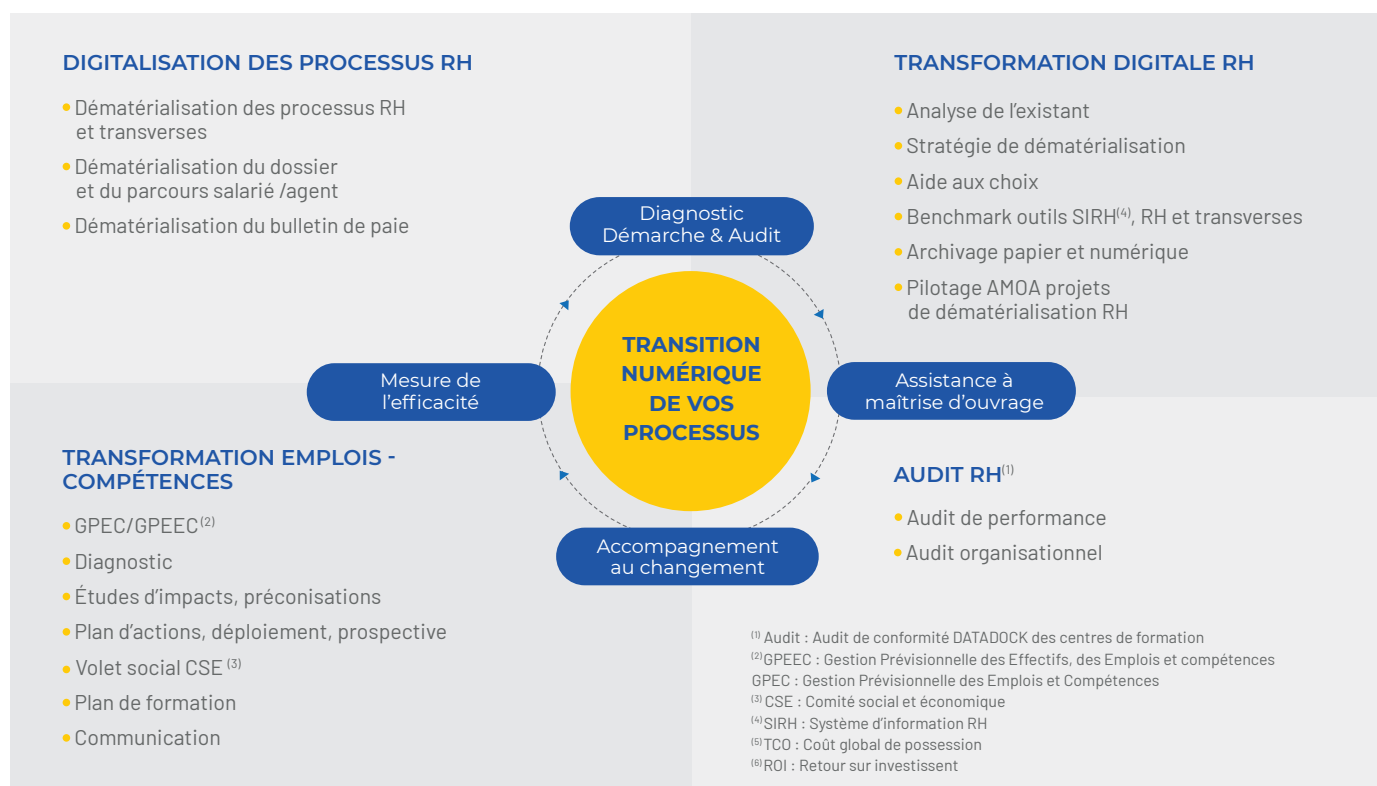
DIGITALISATION DES PROCESSUS RH

• Dématérialisation des processus RH et transverses
• Dématérialisation du dossier et du parcours salarié /agent
• Dématérialisation du bulletin de paie

TRANSFORMATION DIGITALE RH

• Analyse de l'existant
• Stratégie de dématérialisation
• Aide aux choix
• Benchmark outils SIRH$^{(4)}$, RH et transverses
• Archivage papier et numérique
• Pilotage AMOA projets de dématérialisation RH

Diagnostic Démarche & Audit

Mesure de l'efficacité

TRANSITION NUMÉRIQUE DE VOS PROCESSUS

Assistance à maîtrise d'ouvrage

Accompagnement au changement

TRANSFORMATION EMPLOIS - COMPÉTENCES

• GPEC/GPEEC$^{(2)}$
• Diagnostic
• Études d'impacts, préconisations
• Plan d'actions, déploiement, prospective
• Volet social CSE $^{(3)}$
• Plan de formation
• Communication

AUDIT RH$^{(1)}$

• Audit de performance
• Audit organisationnel

$^{(1)}$ Audit : Audit de conformité DATADOCK des centres de formation
$^{(2)}$GPEEC : Gestion Prévisionnelle des Effectifs, des Emplois et compétences
GPEC : Gestion Prévisionnelle des Emplois et Compétences
$^{(3)}$ CSE : Comité social et économique
$^{(4)}$SIRH : Système d'information RH
$^{(5)}$TCO : Coût global de possession
$^{(6)}$ROI : Retour sur investissent